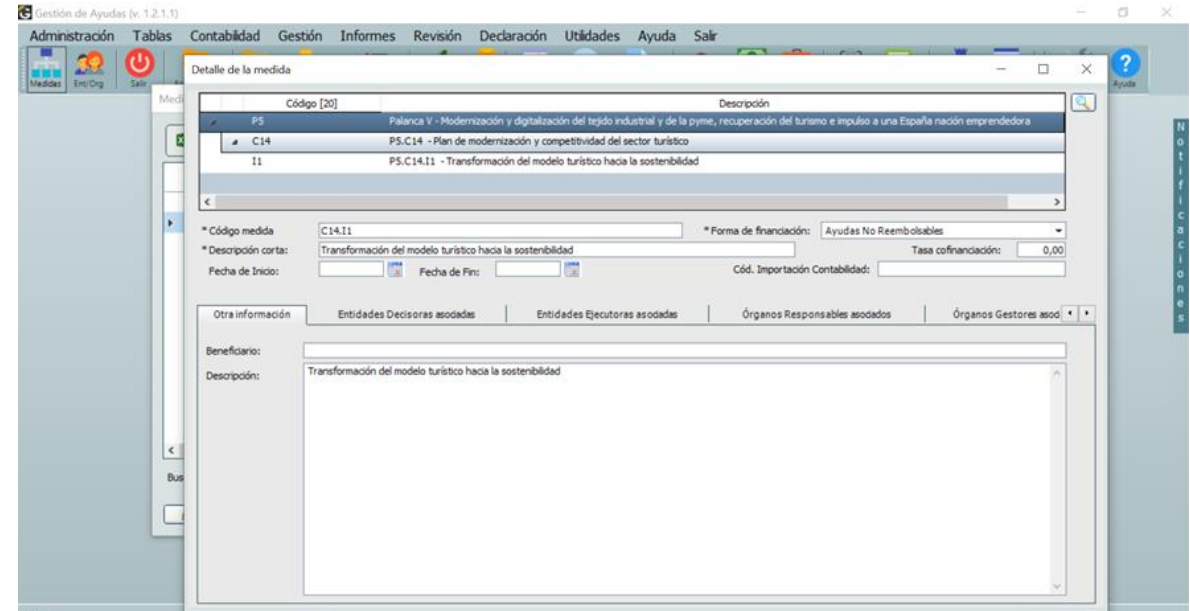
Gestión de Ayudas (v. 1.2.1.1)

Administración Tablas Contabilidad Gestión Informes Revisión Declaración Utilidades Ayuda Salir

Medidas Ent/Org Salir Ayuda

Medi

Bus

Detalle de la medida

| Código [20] | Descripción |
|---|---|
| P5 | Palanca V - Modernización y digitalización del tejido industrial y de la pyme, recuperación del turismo e impulso a una España nación emprendedora |
| C14 | P5.C14 - Plan de modernización y competitividad del sector turístico |
| I1 | P5.C14.I1 - Transformación del modelo turístico hacia la sostenibilidad |

* Código medida C14.I1

* Forma de financiación: Ayudas No Reembolsables

* Descripción corta: Transformación del modelo turístico hacia la sostenibilidad

Tasa cofinanciación: 0,00

Fecha de Inicio: Fecha de Fin: Cód. Importación Contabilidad:

Otra información | Entidades Decisoras asociadas | Entidades Ejecutoras asociadas | Órganos Responsables asociados | Órganos Gestores asoc

Beneficiario:

Descripción: Transformación del modelo turístico hacia la sostenibilidad

Notificaciones